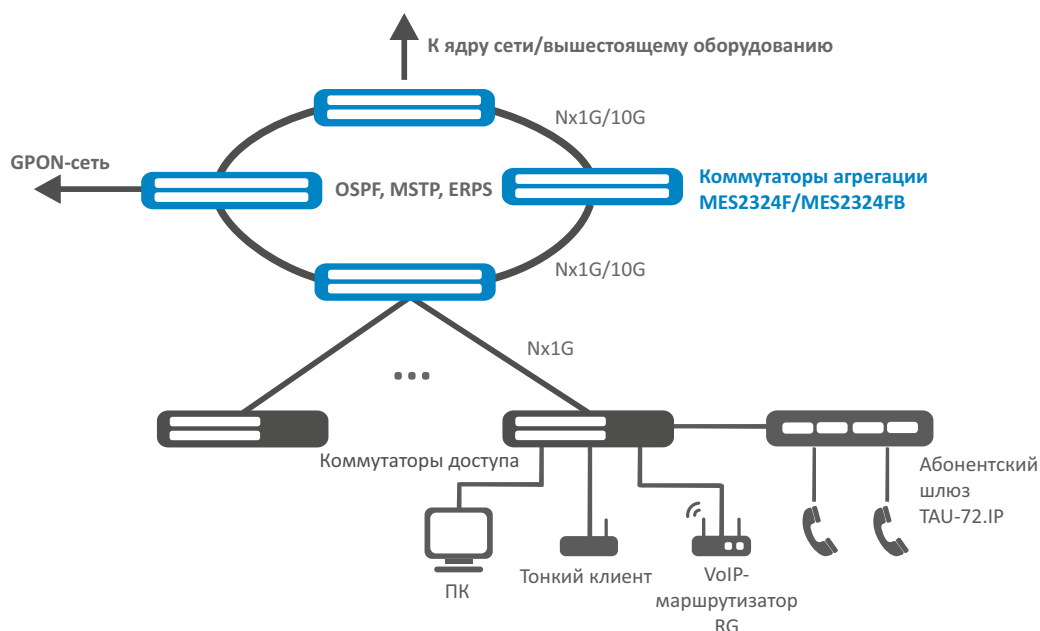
К ядру сети/вышестоящему оборудованию

Nx1G/10G

GPON-сеть

OSPF, MSTP, ERPS

Коммутаторы агрегации MES2324F/MES2324FB

Nx1G/10G

Nx1G

...

Коммутаторы доступа

Абонентский шлюз TAU-72.IP

ПК

Тонкий клиент

VoIP-маршрутизатор RG